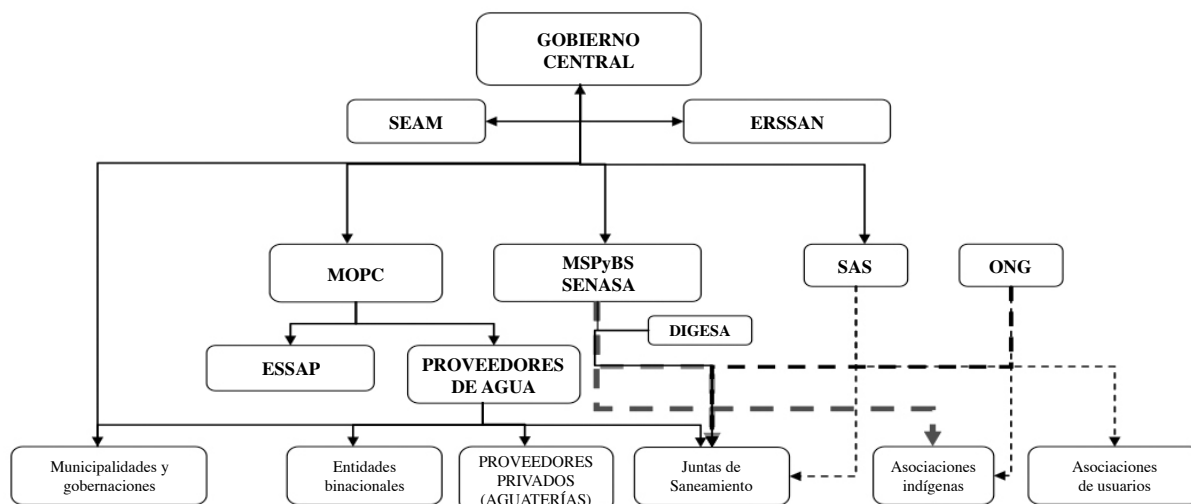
GOBIERNO CENTRAL

SEAM

ERSSAN

MOPC

MSPyBS SENASA

SAS

ONG

DIGESA

ESSAP

PROVEEDORES DE AGUA

Municipalidades y gobernaciones

Entidades binacionales

PROVEEDORES PRIVADOS (AGUATERÍAS)

Juntas de Saneamiento

Asociaciones indígenas

Asociaciones de usuarios